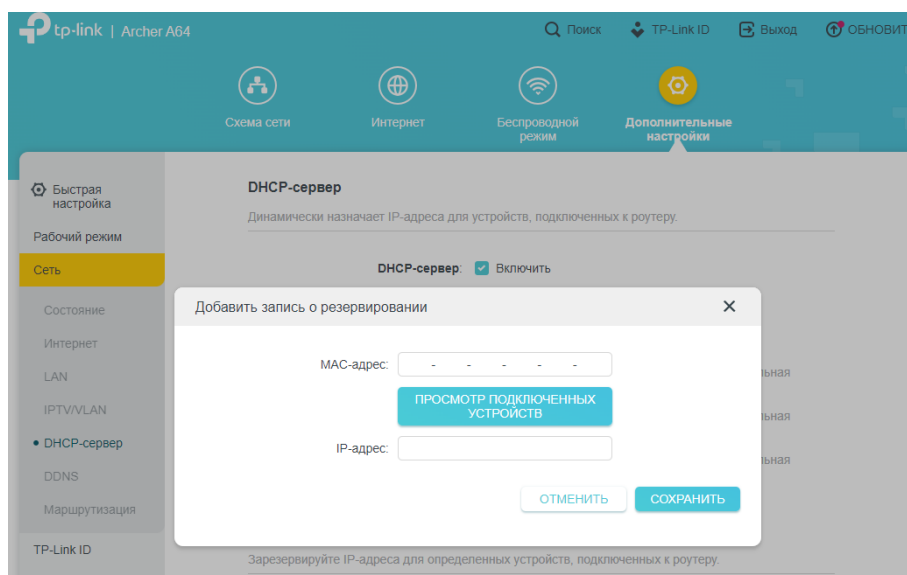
tp-link | Archer A64

Поиск TP-Link ID Выход ОБНОВИТ

Схема сети
Интернет
Беспроводной режим
Дополнительные настройки

Быстрая настройка
Рабочий режим
Сеть
Состояние
Интернет
LAN
IPTV/VLAN
• DHCP-сервер
DDNS
Маршрутизация
TP-Link ID

DHCP-сервер

Динамически назначает IP-адреса для устройств, подключенных к роутеру.

DHCP-сервер: Включить

льная
льная
льная

Добавить запись о резервировании

MAC-адрес: - - - - -

ПРОСМОТР ПОДКЛЮЧЕННЫХ УСТРОЙСТВ

IP-адрес:

ОТМЕНИТЬ СОХРАНИТЬ

Зарезервируйте IP-адреса для определенных устройств, подключенных к роутеру.